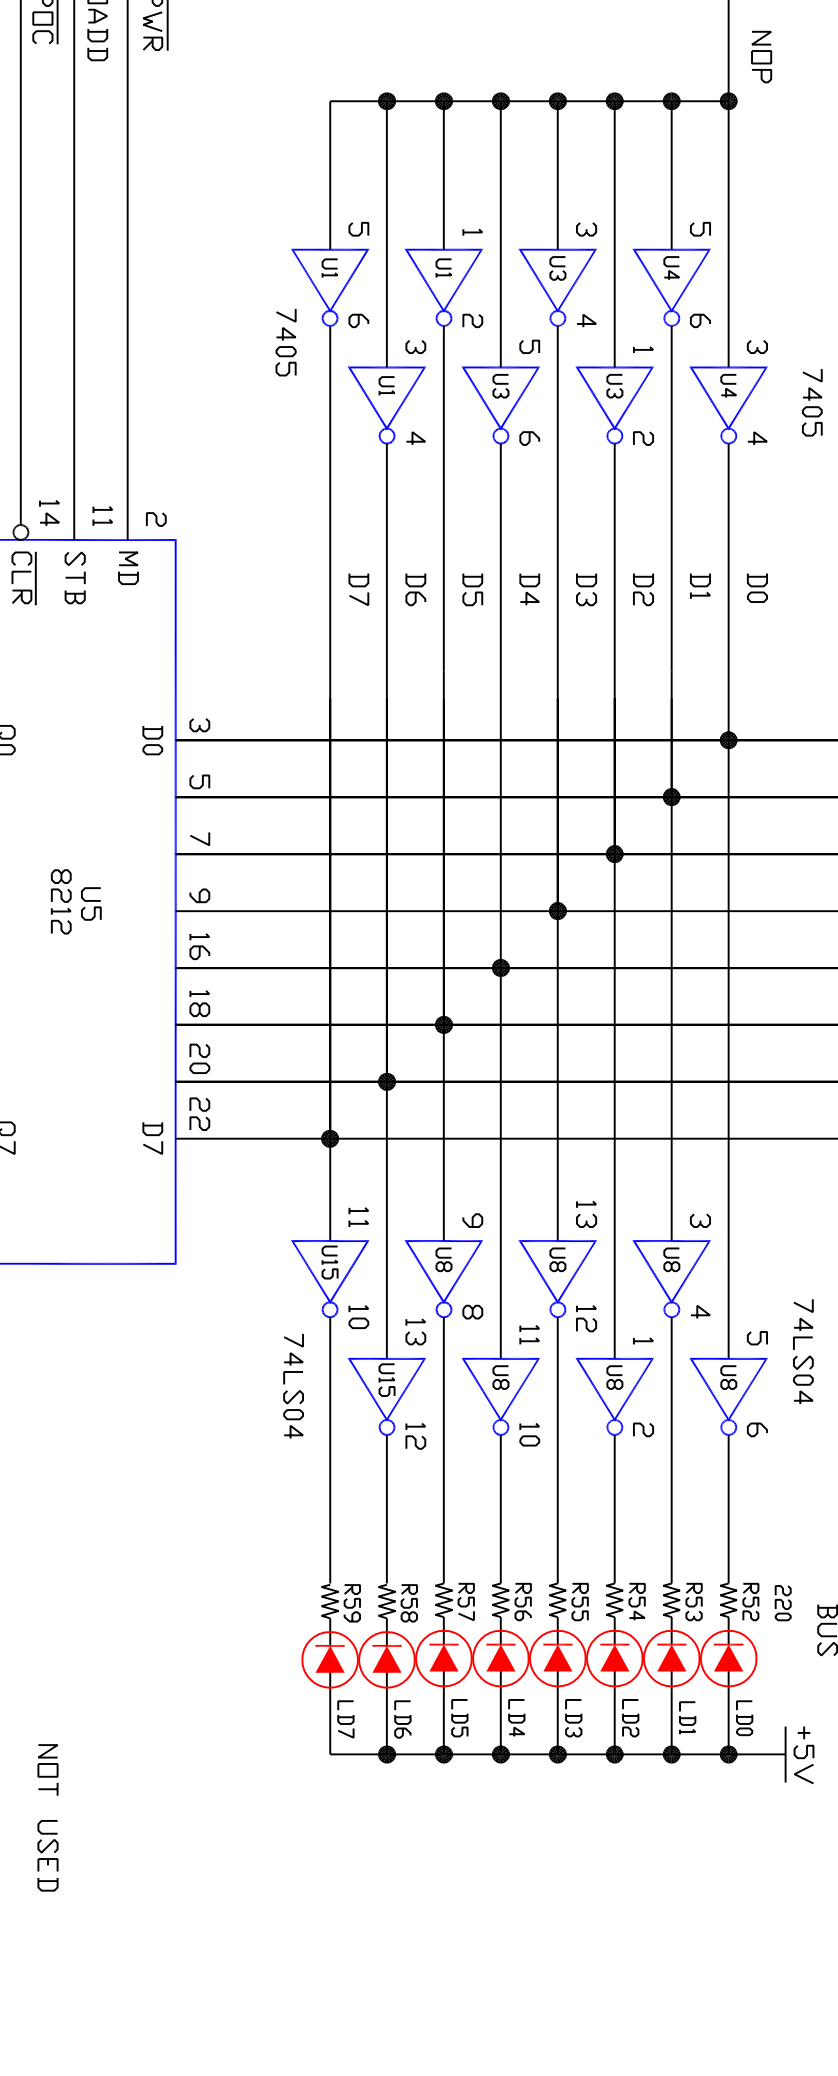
NOP
7405
3 U4 4
1 U3 2
5 U3 6
3 U1 4
5 U4 6
3 U3 4
1 U1 2
5 U1 6
7405
D0
D1
D2
D3
D4
D5
D6
D7
PWR
ADD
PDC
2 MD
11 STB
14 $\overline{CLR}$
U5
8212
D0
D7
3
5
7
9
16
18
20
22
74LS04
5 U8 6
3 U8 4
1 U8 2
13 U8 12
11 U8 10
9 U8 8
13 U15 12
11 U15 10
74LS04
BUS
220
R52
R53
R54
R55
R56
R57
R58
R59
LD0
LD1
LD2
LD3
LD4
LD5
LD6
LD7
+5V
NOT USED